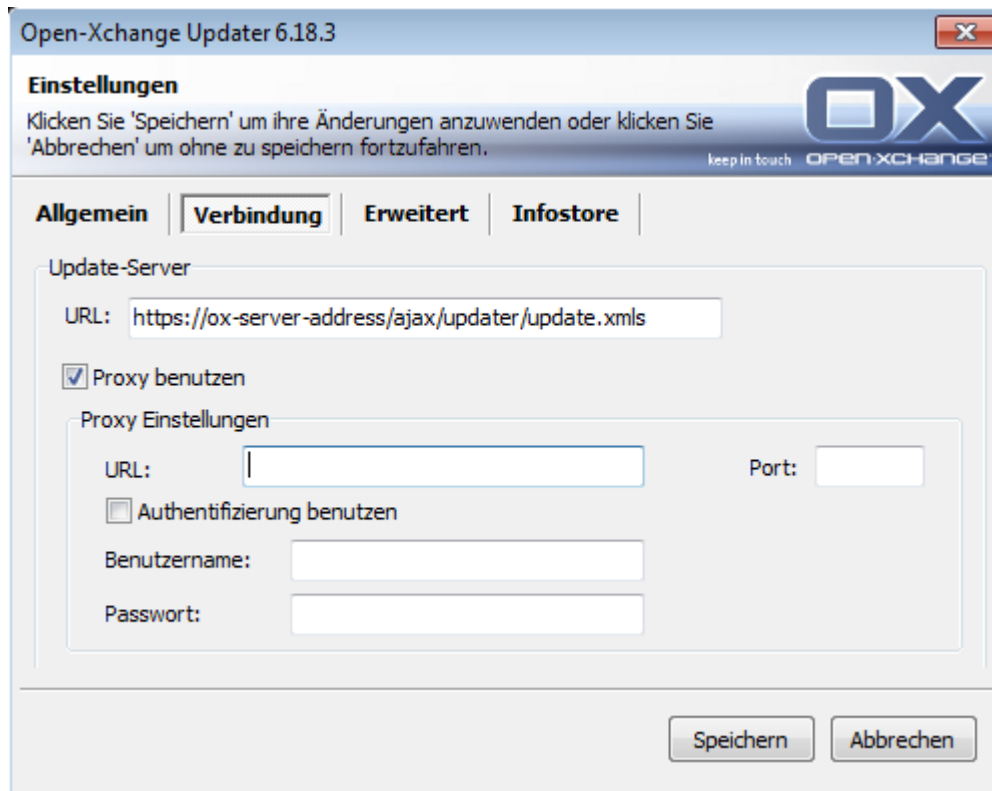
Open-Xchange Updater 6.18.3

Einstellungen

Klicken Sie 'Speichern' um ihre Änderungen anzuwenden oder klicken Sie 'Abbrechen' um ohne zu speichern fortzufahren.

OX keep in touch OPEN-XCHANGE

Allgemein | Verbindung | Erweitert | Infostore

Update-Server

URL: https://ox-server-address/ajax/updater/update.xmls

Proxy benutzen

Proxy Einstellungen

URL:

Port:

Authentifizierung benutzen

Benutzername:

Passwort:

Speichern

Abbrechen